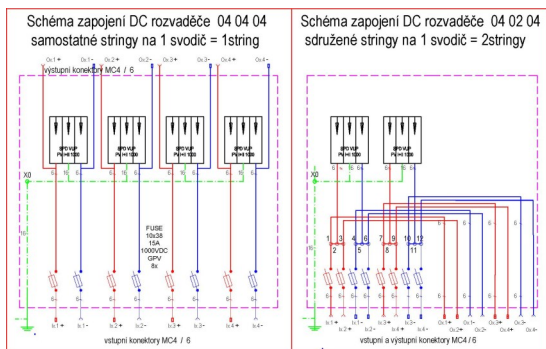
Schéma zapojení DC rozvaděče 04 04 04
samostatné stringy na 1 svodič = 1string

Ox.1+ Ox.1- Ox.2+ Ox.2- Ox.3+ Ox.3- Ox.4+ Ox.4-

výstupní konektory MC4 / 6

SPD VUP PV-HI 1000
SPD VUP PV-HI 1000
SPD VUP PV-HI 1000
SPD VUP PV-HI 1000

X0

FUSE
10x38
15A
1000VDC
GPV
8x

Ix.1+ Ix.1- Ix.2+ Ix.2- Ix.3+ Ix.3- Ix.4+ Ix.4-

vstupní konektory MC4 / 6

Schéma zapojení DC rozvaděče 04 02 04
sdružené stringy na 1 svodič = 2stringy

Ox.1+ Ox.1- Ox.2+ Ox.2-

SPD VUP PV-HI 1000
SPD VUP PV-HI 1000

X0

1 3 4 6 7 9 10 12
2 5 8 11

Ix.1+ Ix.2+ Ix.1- Ix.2- Ix.3+ Ix.4+ Ix.3- Ix.4- Ox.1+ Ox.1- Ox.2+ Ox.2- Ox.3+ Ox.3- Ox.4+ Ox.4-

vstupní a výstupní konektory MC4 / 6